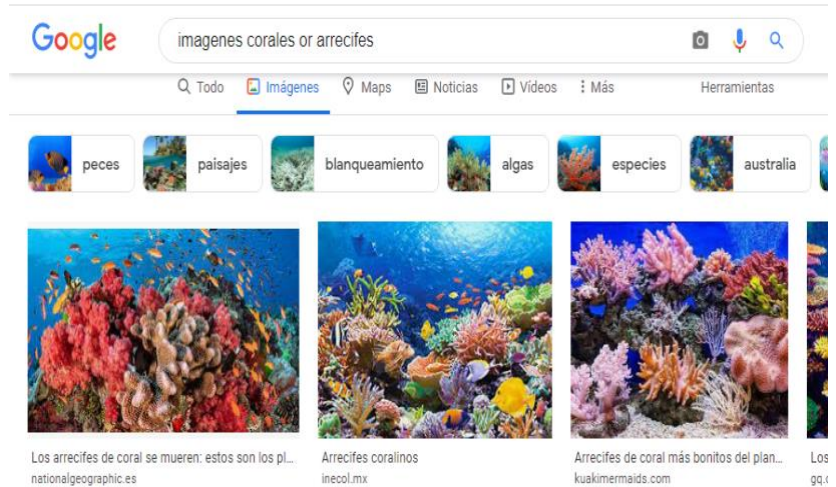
Google

imagenes corales or arrecifes

Todo Imágenes Maps Noticias Vídeos Más Herramientas

peces paisajes blanqueamiento algas especies australia

Los arrecifes de coral se mueren: estos son los pl...
nationalgeographic.es

Arrecifes coralinos
inecol.mx

Arrecifes de coral más bonitos del plan...
kuakimermaids.com

Los
gq.